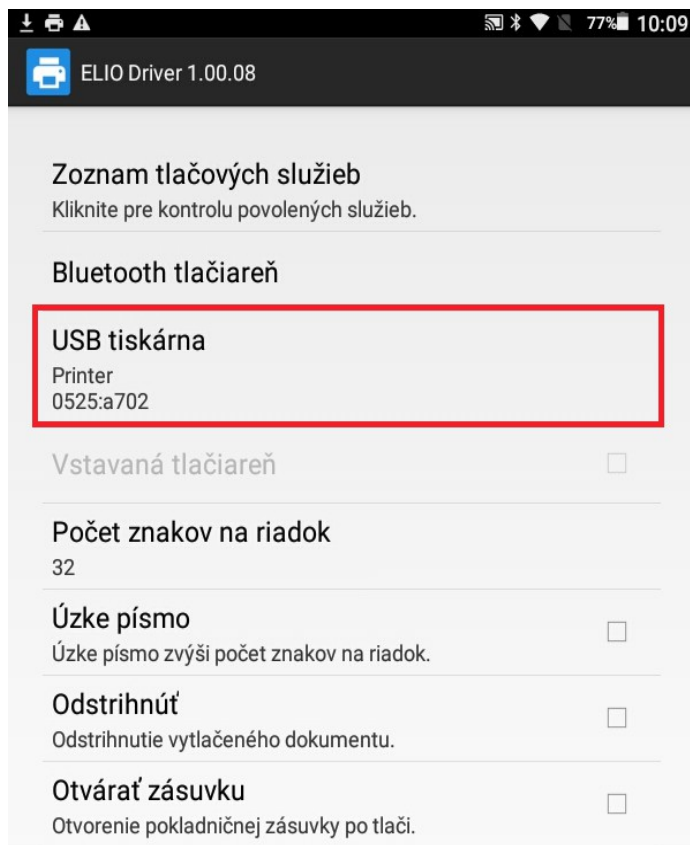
77% 10:09

ELIO Driver 1.00.08

Zoznam tlačových služieb
Kliknite pre kontrolu povolených služieb.

Bluetooth tlačiareň

USB tiskárna
Printer
0525:a702

Vstavaná tlačiareň

Počet znakov na riadok
32

Úzke písmo
Úzke písmo zvýši počet znakov na riadok.

Odstrihnúť
Odstrihnutie vytlačeného dokumentu.

Otvárať zásuvku
Otvorenie pokladničnej zásuvky po tlači.